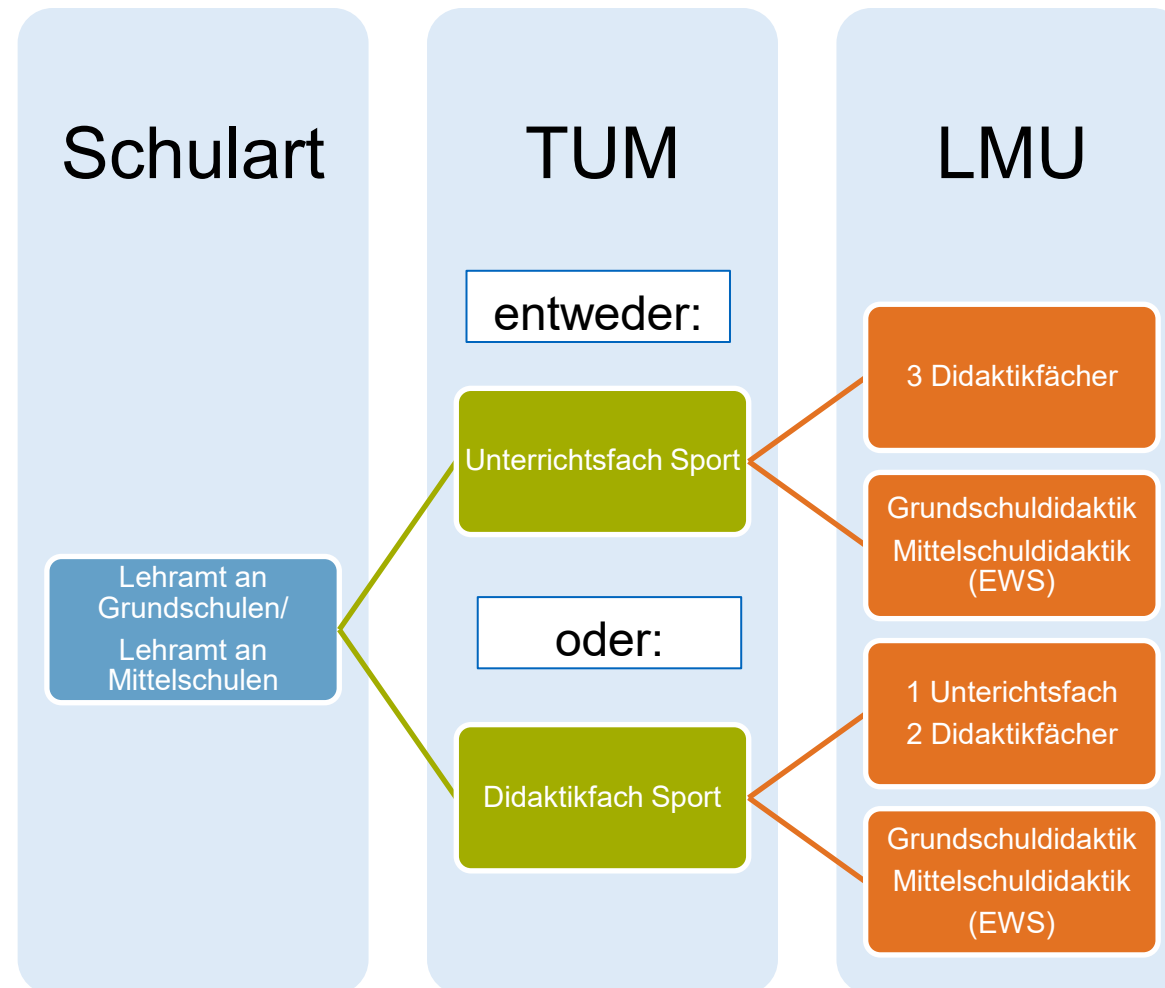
Schulart

TUM

LMU

entweder:

Unterrichtsfach Sport

3 Didaktikfächer

Grundschuldidaktik
Mittelschuldidaktik
(EWS)

Lehramt an Grundschulen/
Lehramt an Mittelschulen

oder:

1 Unterichtsfach
2 Didaktikfächer

Didaktikfach Sport

Grundschuldidaktik
Mittelschuldidaktik
(EWS)